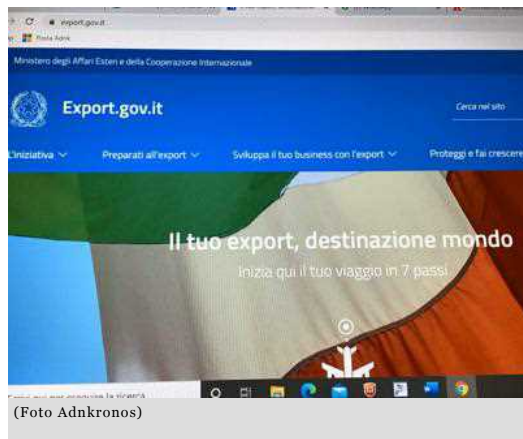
export.gov.it

Posta Adnk

Ministero degli Affari Esteri e della Cooperazione Internazionale

Export.gov.it

Cerca nel sito

L'iniziativa Preparati all'export Sviluppa il tuo business con l'export Proteggi e fai crescere

Il tuo export, destinazione mondo

Inizia qui il tuo viaggio in 7 passi

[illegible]

(Foto Adnkronos)